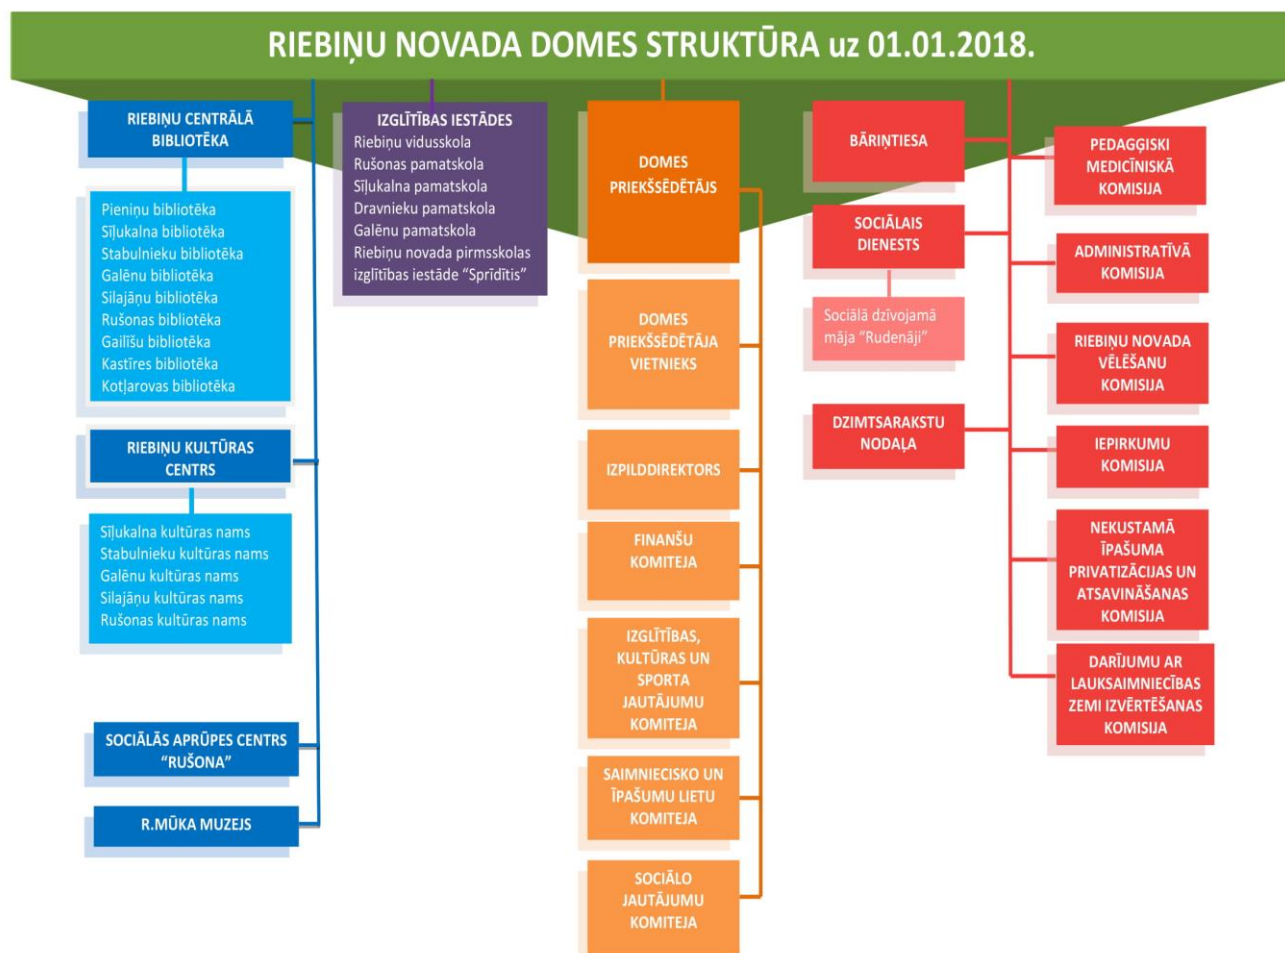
RIEBIŅU NOVADA DOMES STRUKTŪRA uz 01.01.2018.

RIEBIŅU CENTRĀLĀ BIBLIOTĒKA

Pieniņu bibliotēka
Sīļukalna bibliotēka
Stabulnieku bibliotēka
Galēnu bibliotēka
Silajāņu bibliotēka
Rušonas bibliotēka
Gailīšu bibliotēka
Kastīres bibliotēka
Kotļarovas bibliotēka

RIEBIŅU KULTŪRAS CENTRS

Sīļukalna kultūras nams
Stabulnieku kultūras nams
Galēnu kultūras nams
Silajāņu kultūras nams
Rušonas kultūras nams

SOCIĀLĀS APRŪPES CENTRS "RUŠONA"

R.MŪKA MUZEJS

IZGLĪTĪBAS IESTĀDES
Riebiņu vidusskola
Rušonas pamatskola
Sīļukalna pamatskola
Dravnieku pamatskola
Galēnu pamatskola
Riebiņu novada pirmsskolas izglītības iestāde "Sprīdītis"

DOMES PRIEKŠSĒDĒTĀJS

DOMES PRIEKŠSĒDĒTĀJA VIETNIEKS

IZPILDDIREKTORS

FINANŠU KOMITEJA

IZGLĪTĪBAS, KULTŪRAS UN SPORTA JAUTĀJUMU KOMITEJA

SAIMNIECISKO UN ĪPAŠUMU LIETU KOMITEJA

SOCIĀLO JAUTĀJUMU KOMITEJA

BĀRIŅTIESA

SOCIĀLAIS DIENESTS

Sociālā dzīvojamā māja "Rudenāji"

DZIMTSARAKSTU NODAĻA

PEDAGĢISKI MEDICĪNISKĀ KOMISIJA

ADMINISTRATĪVĀ KOMISIJA

RIEBIŅU NOVADA VĒLĒŠANU KOMISIJA

IEPIRKUMU KOMISIJA

NEKUSTAMĀ ĪPAŠUMA PRIVATIZĀCIJAS UN ATSAVINĀŠANAS KOMISIJA

DARĪJUMU AR LAUKSAIMNIECĪBAS ZEMI IZVĒRTĒŠANAS KOMISIJA